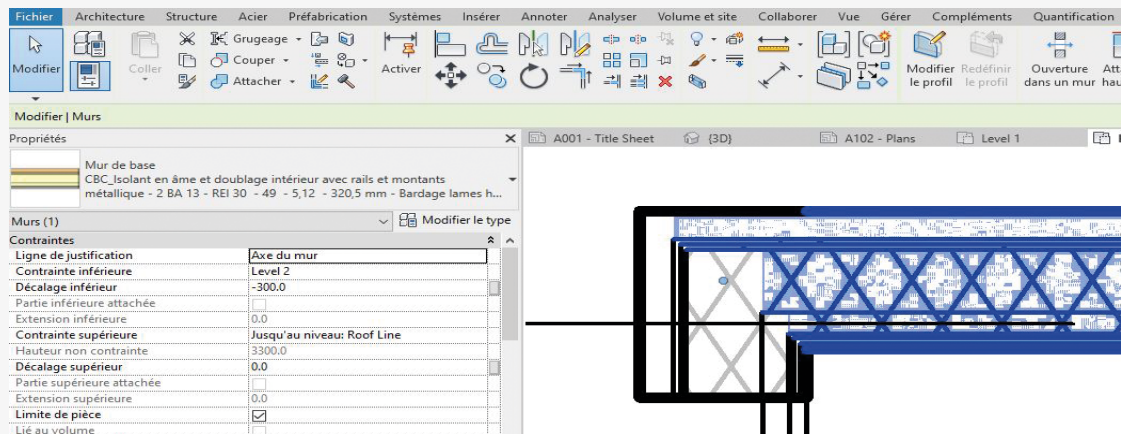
Fichier Architecture Structure Acier Préfabrication Systèmes Insérer Annoter Analyser Volume et site Collaborer Vue Gérer Compléments Quantification

Modifier

Coller

Grugeage

Couper

Attacher

Activer

Modifier le profil

Redéfinir le profil

Ouverture dans un mur

Att hau

Modifier | Murs

Propriétés

Mur de base
CBC_Isolant en âme et doublage intérieur avec rails et montants métallique - 2 BA 13 - REI 30 - 49 - 5,12 - 320,5 mm - Bardage lames h...

Murs (1)

Modifier le type

| Contraintes | |
|---|---|
| Ligne de justification | Axe du mur |
| Contrainte inférieure | Level 2 |
| Décalage inférieur | -300.0 |
| Partie inférieure attachée | |
| Extension inférieure | 0.0 |
| Contrainte supérieure | Jusqu'au niveau: Roof Line |
| Hauteur non contrainte | 3300.0 |
| Décalage supérieur | 0.0 |
| Partie supérieure attachée | |
| Extension supérieure | 0.0 |
| Limite de pièce | ☑ |
| Lié au volume | |

A001 - Title Sheet

{3D}

A102 - Plans

Level 1